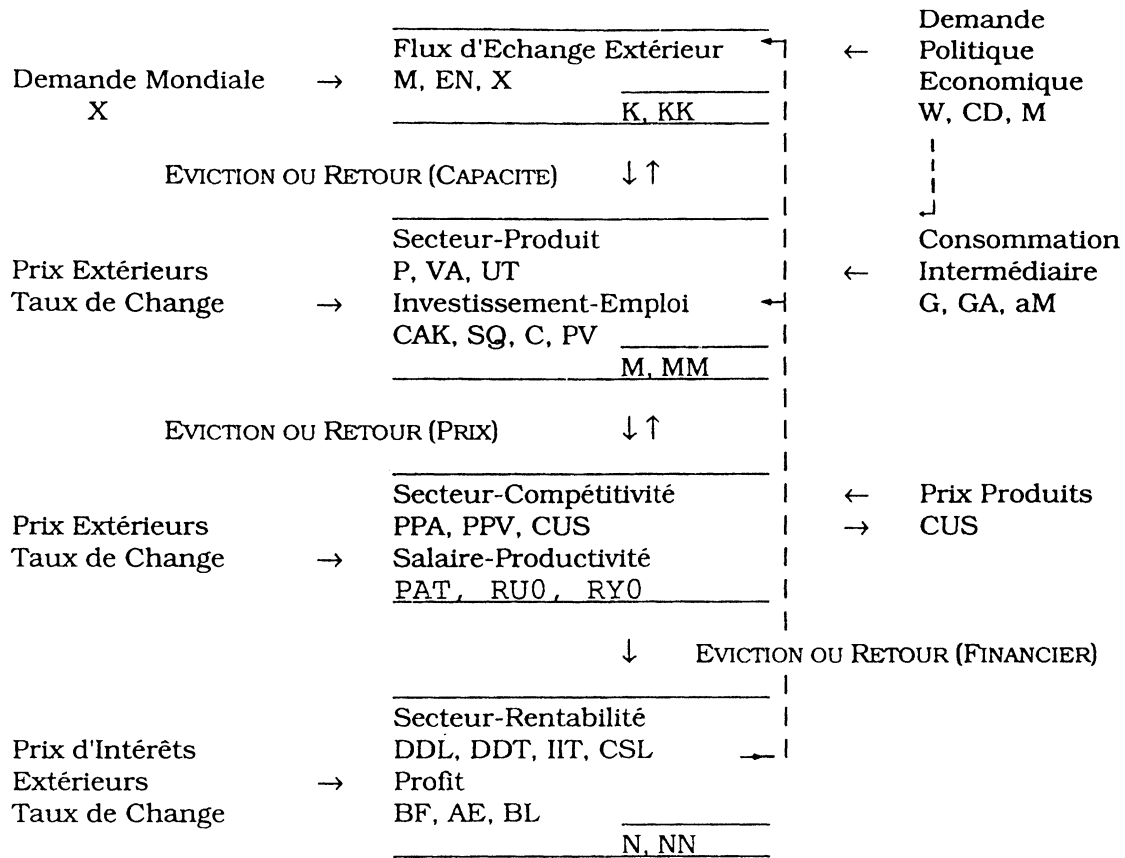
Demande Politique Economique
W, CD, M

Demande Mondiale
X
→
Flux d'Echange Extérieur
M, EN, X
K, KK
←

EVICTION OU RETOUR (CAPACITE) ↓↑

Prix Extérieurs
Taux de Change
→
Secteur-Produit
P, VA, UT
Investissement-Emploi
CAK, SQ, C, PV
M, MM
←
Consommation Intermédiaire
G, GA, aM

EVICTION OU RETOUR (PRIX) ↓↑

Prix Extérieurs
Taux de Change
→
Secteur-Compétitivité
PPA, PPV, CUS
Salaire-Productivité
PAT, RU0, RY0
←
→
Prix Produits
CUS

↓ EVICTION OU RETOUR (FINANCIER)

Prix d'Intérêts Extérieurs
Taux de Change
→
Secteur-Rentabilité
DDL, DDT, IIT, CSL
Profit
BF, AE, BL
N, NN